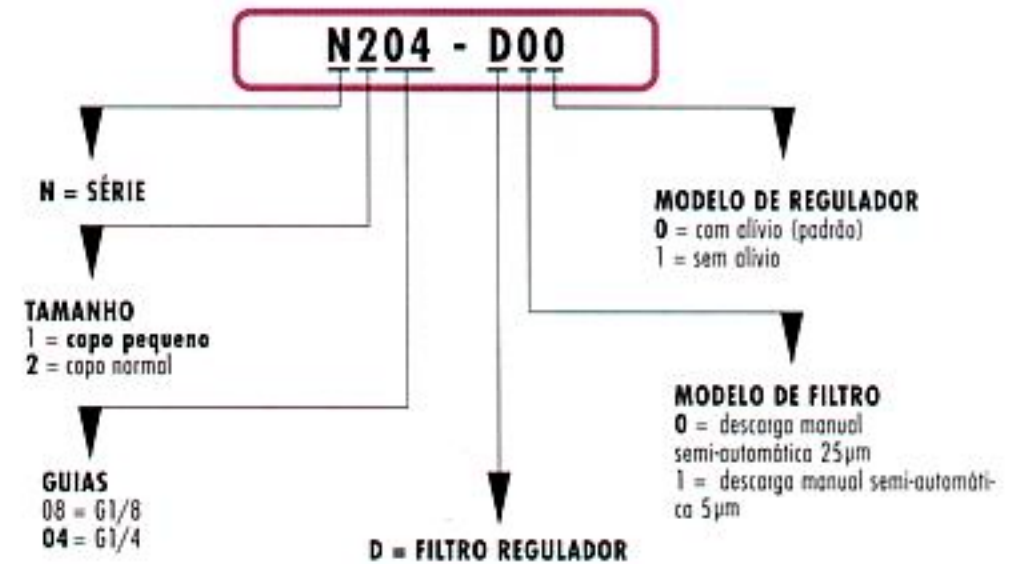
N204 - D00

N = SÉRIE

TAMANHO
1 = copo pequeno
2 = copo normal

GUIAS
08 = G1/8
04 = G1/4

D = FILTRO REGULADOR

MODELO DE REGULADOR
0 = com alívio (padrão)
1 = sem alívio

MODELO DE FILTRO
0 = descarga manual semi-automática 25µm
1 = descarga manual semi-automática 5µm